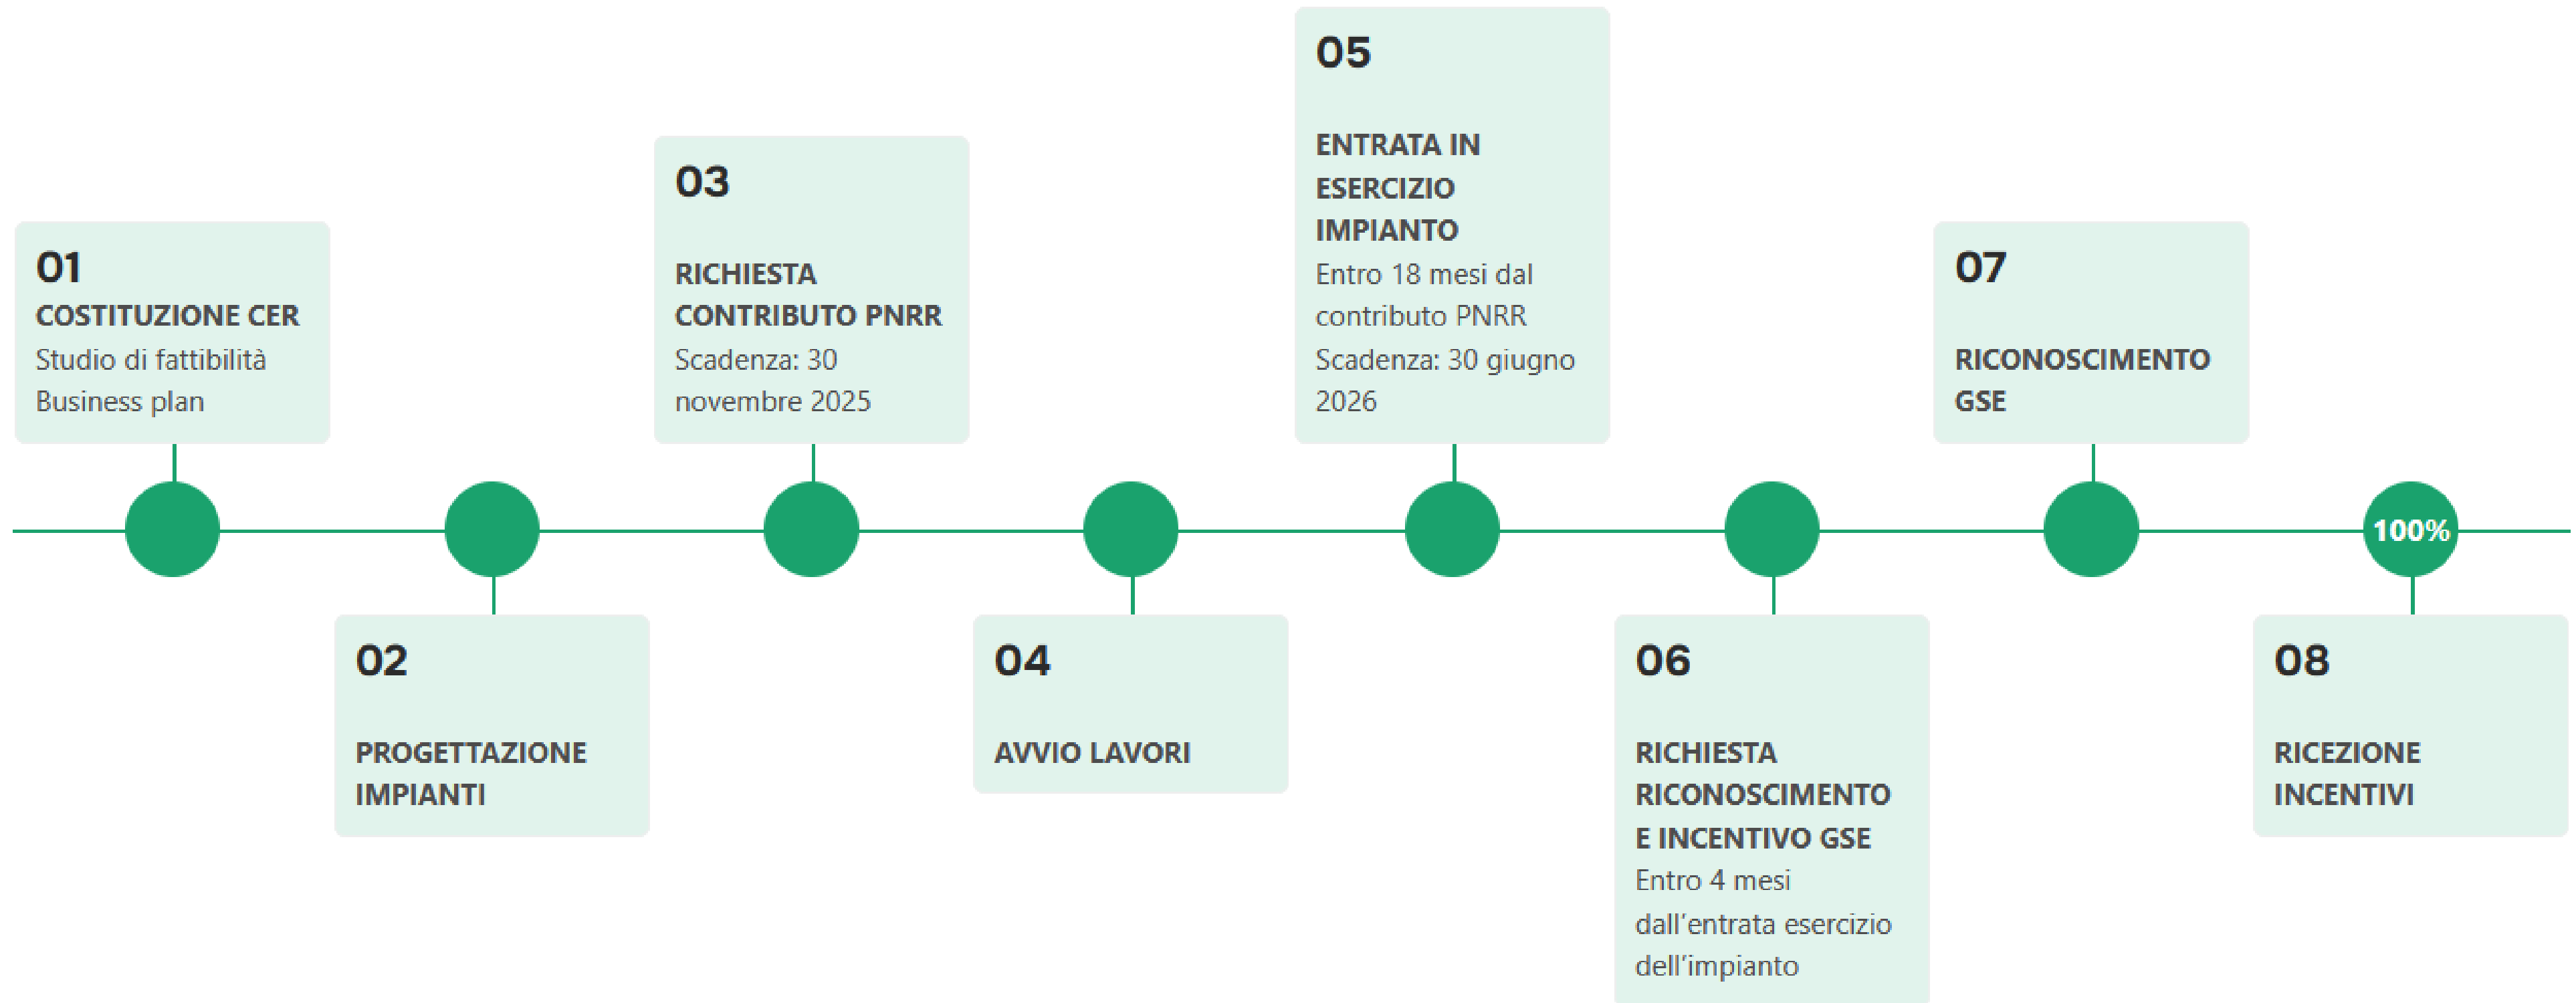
01
COSTITUZIONE CER
Studio di fattibilità
Business plan

02

PROGETTAZIONE IMPIANTI

03

RICHIESTA CONTRIBUTO PNRR
Scadenza: 30 novembre 2025

04

AVVIO LAVORI

05

ENTRATA IN ESERCIZIO IMPIANTO
Entro 18 mesi dal contributo PNRR
Scadenza: 30 giugno 2026

06

RICHIESTA RICONOSCIMENTO E INCENTIVO GSE
Entro 4 mesi dall'entrata esercizio dell'impianto

07

RICONOSCIMENTO GSE

100%

08

RICEZIONE INCENTIVI